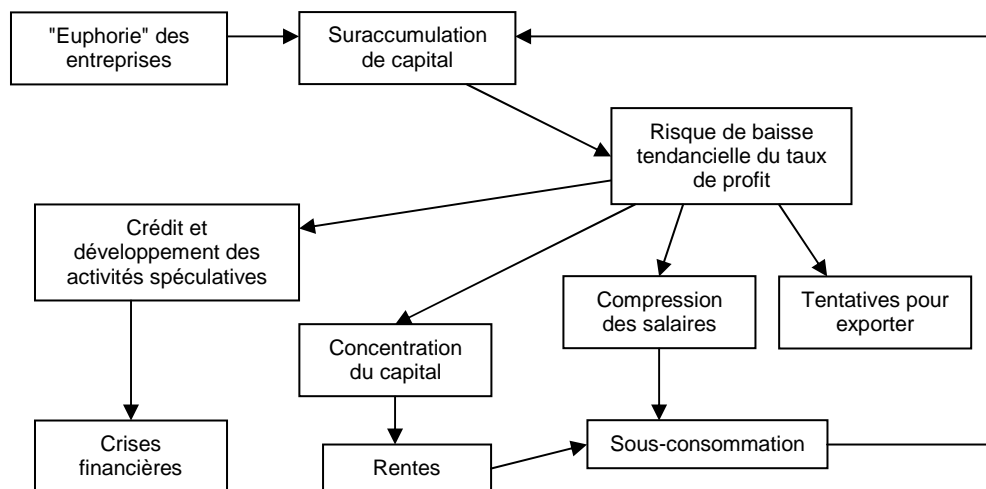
"Euphorie" des entreprises

Suraccumulation de capital

Risque de baisse tendancielle du taux de profit

Crédit et développement des activités spéculatives

Compression des salaires

Tentatives pour exporter

Concentration du capital

Crises financières

Rentes

Sous-consommation